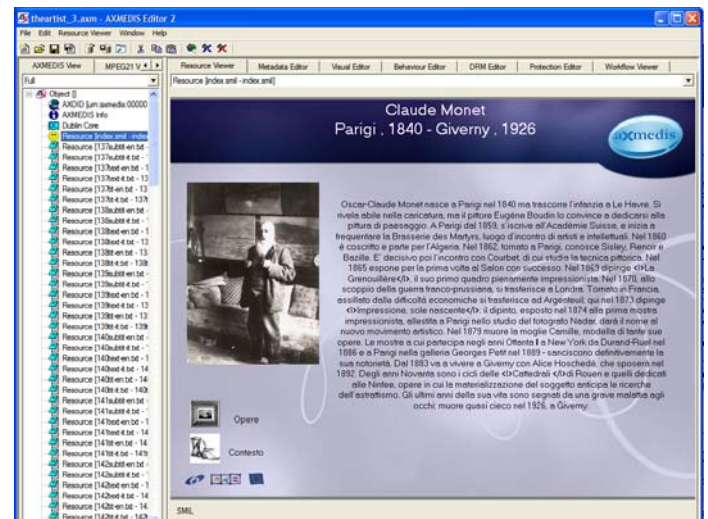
theartist_3.axm - AXMEDIS Editor 2

File Edit Resource Viewer Window Help

AXMEDIS View | MPEG21 V

Full

Object []
AXDID [urn:axmedia:00000
AXMEDIS Info
Dublin Core
Resource [index.smil - index
Resource [137subtit-en.txt -
Resource [137subtit-it.txt -
Resource [137text-en.txt -
Resource [137tit-en.txt - 13
Resource [137tit-it.txt - 137
Resource [138subtit-en.txt
Resource [138subtit-it.txt -
Resource [138text-en.txt -
Resource [138text-it.txt - 13
Resource [138tit-en.txt - 13
Resource [138tit-it.txt - 138
Resource [139subtit-en.txt
Resource [139subtit-it.txt -
Resource [139text-en.txt -
Resource [139text-it.txt - 13
Resource [139tit-en.txt - 13
Resource [139tit-it.txt - 139
Resource [140subtit-en.txt -
Resource [140subtit-it.txt -
Resource [140text-en.txt -
Resource [140text-it.txt - 14
Resource [140tit-en.txt - 14
Resource [140tit-it.txt - 140
Resource [141subtit-en.txt
Resource [141subtit-it.txt -
Resource [141text-en.txt -
Resource [141text-it.txt - 14
Resource [141tit-en.txt - 14
Resource [141tit-it.txt - 141
Resource [142subtit-en.txt
Resource [142subtit-it.txt -
Resource [142text-en.txt -
Resource [142text-it.txt - 14
Resource [142tit-en.txt - 14
Resource [142tit-it.txt - 142

Resource Viewer | Metadata Editor | Visual Editor | Behaviour Editor | DRM Editor | Protection Editor | Workflow Viewer

Resource [index.smil - index.smil]

Claude Monet
Parigi , 1840 - Giverny , 1926

axmedis

Oscar-Claude Monet nasce a Parigi nel 1840 ma trascorre l'infanzia a Le Havre. Si rivela abile nella caricatura, ma il pittore Eugène Boudin lo convince a dedicarsi alla pittura di paesaggio. A Parigi dal 1859, s'iscrive all'Académie Suisse, e inizia a frequentare la Brasserie des Martyrs, luogo d'incontro di artisti e intellettuali. Nel 1860 è coscritto e parte per l'Algeria. Nel 1862, tornato a Parigi, conosce Sisley, Renoir e Bazille. E' decisivo poi l'incontro con Courbet, di cui studia la tecnica pittorica. Nel 1865 espone per la prima volta al Salon con successo. Nel 1869 dipinge <I>La Grenouillère</I>, il suo primo quadro pienamente impressionista. Nel 1870, allo scoppio della guerra franco-prussiana, si trasferisce a Londra. Tornato in Francia, assillato dalle difficoltà economiche si trasferisce ad Argenteuil; qui nel 1873 dipinge <I>Impressione, sole nascente</I>: il dipinto, esposto nel 1874 alla prima mostra impressionista, allestita a Parigi nello studio del fotografo Nadar, darà il nome al nuovo movimento artistico. Nel 1879 muore la moglie Camille, modella di tante sue opere. Le mostre a cui partecipa negli anni Ottanta a New York da Durand-Ruel nel 1886 e a Parigi nella galleria Georges Petit nel 1889 - sanciscono definitivamente la sua notorietà. Dal 1883 va a vivere a Giverny con Alice Hoschedé, che sposerà nel 1892. Degli anni Novanta sono i cicli delle <I>Cattedrali </I>di Rouen e quelli dedicati alle Ninfee, opere in cui la materializzazione del soggetto anticipa le ricerche dell'astrattismo. Gli ultimi anni della sua vita sono segnati da una grave malattia agli occhi; muore quasi cieco nel 1926, a Giverny.

Opere

Contesto

SMIL